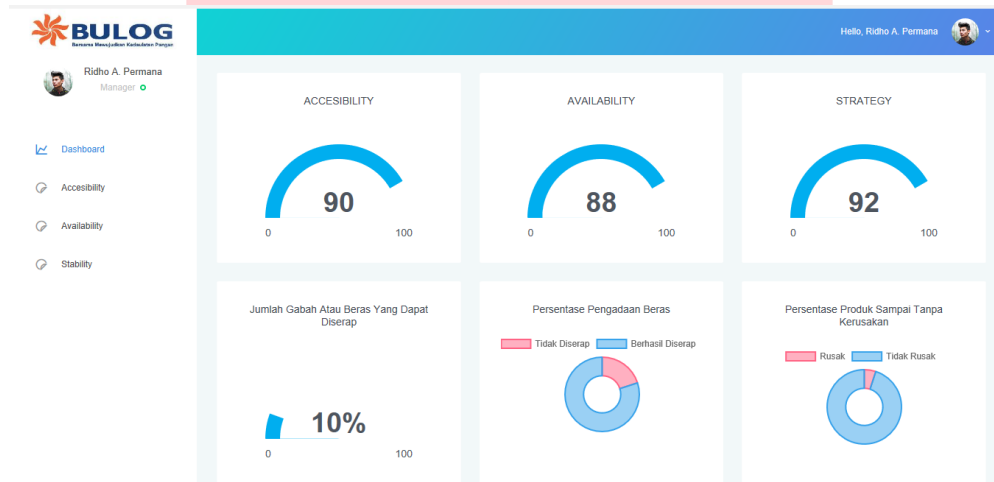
BULOG
Bersama Mewujudkan Kedaulatan Pangan

Hello, Ridho A. Permana

Ridho A. Permana
Manager

Dashboard
Accesibility
Availability
Stability

ACCESIBILITY
90
0 100

AVAILABILITY
88
0 100

STRATEGY
92
0 100

Jumlah Gabah Atau Beras Yang Dapat Diserap
10%
0 100

Persentase Pengadaan Beras
Tidak Diserap Berhasil Diserap

Persentase Produk Sampai Tanpa Kerusakan
Rusak Tidak Rusak